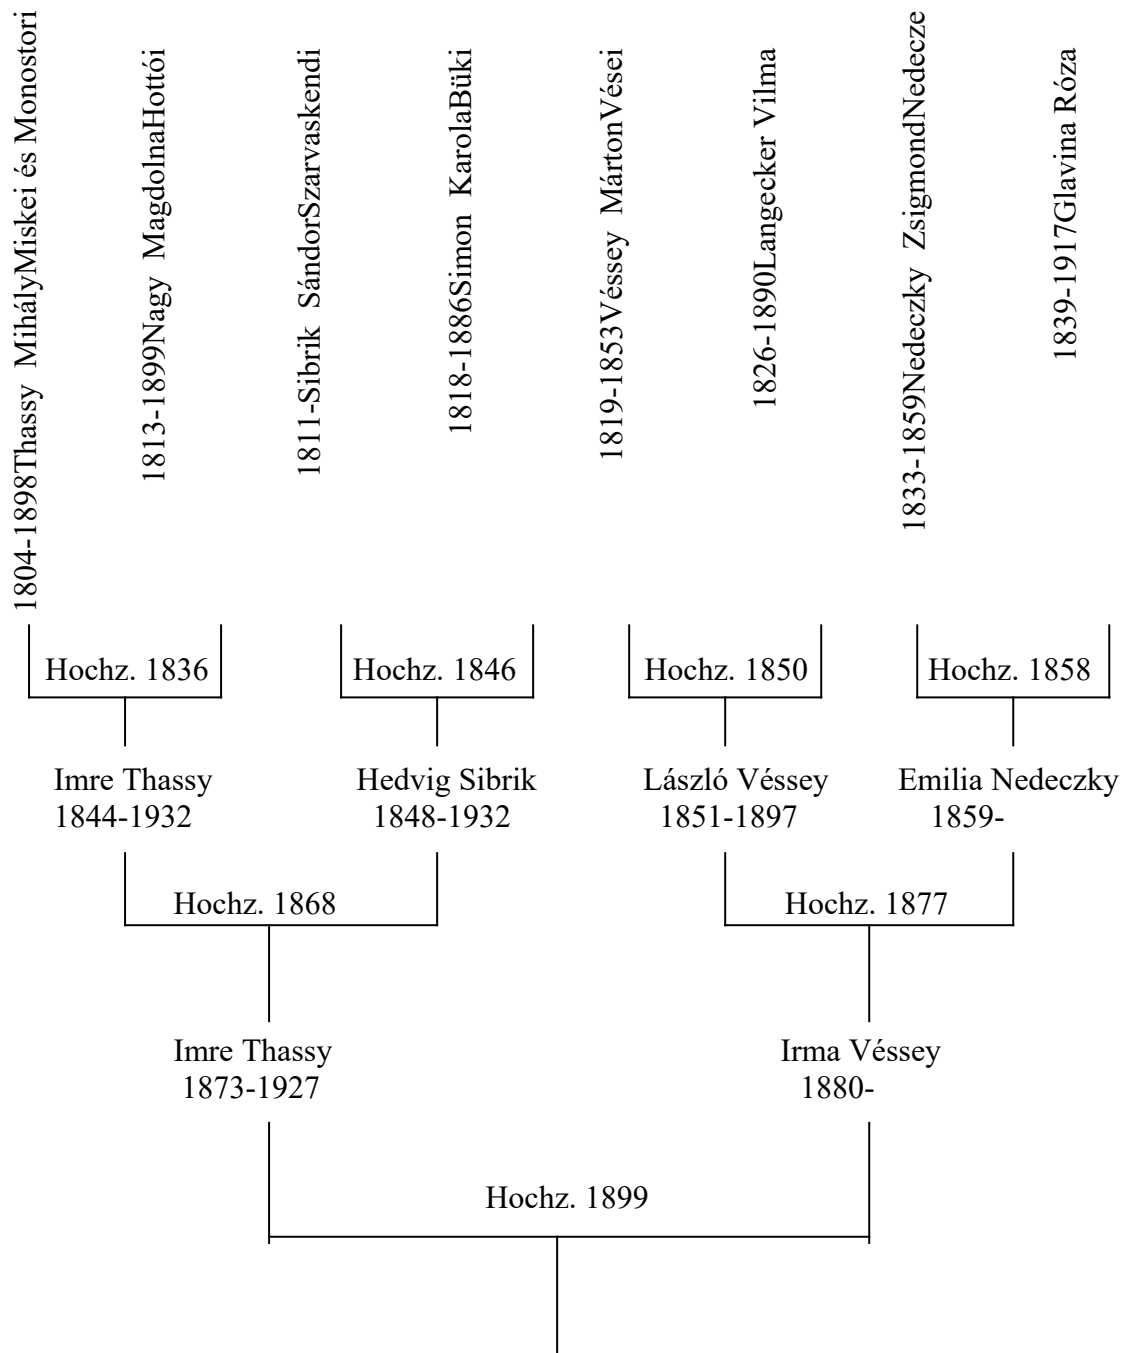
1804-1898Thassy MihályMiskei és Monostori

1813-1899Nagy MagdolnaHottói

1811-Sibrik SándorSzarvaskendi

1818-1886Simon KarolaBüki

1819-1853Véssey MártonVései

1826-1890Langecker Vilma

1833-1859Nedeczky ZsigmondNedecze

1839-1917Glavina Róza

Hochz. 1836

Hochz. 1846

Hochz. 1850

Hochz. 1858

Imre Thassy
1844-1932

Hedvig Sibrik
1848-1932

László Véssey
1851-1897

Emilia Nedeczky
1859-

Hochz. 1868

Hochz. 1877

Imre Thassy
1873-1927

Irma Véssey
1880-

Hochz. 1899